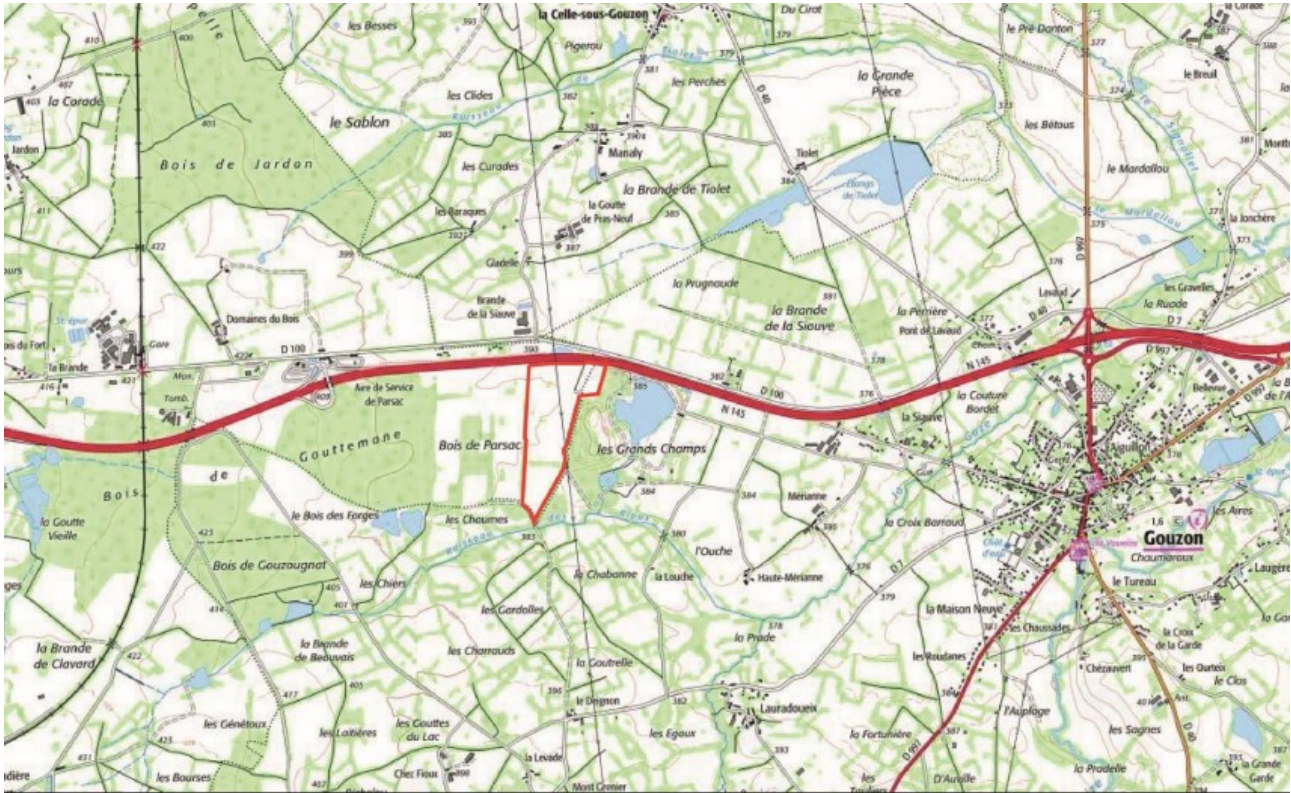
la Celle-sous-Gouzon
Du Cirot
la Corade
410
400
les Besses
Pigerou
379
le Pré Danton
377
la Corade
403
la Grande Pièce
les Clides
les Perches
le Breuil
Jardon
le Sablon
Manaly
les Bétous
Bois de Jardan
les Curades
Tiolet
le Mardallou
la Brande de Tiolet
Etang de Tiolet
les Baraques
la Goutte de Pras-Neuf
la Jonchère
422
Gladelle
397
398
les Gravelles
la Prugnaude
la Ruade
Brande de la Siauve
la Brande de la Siauve
la Perrière
Domaines du Bois
Pont de Lavaud
D 7
Bois du Fort
D 100
390
D 100
Gare
la Brande
421
385
382
N 145
Bellevue
416
Aire de Service de Parsac
la Siauve
la Couture Bordet
Gouttemane
N 145
Bois de Parsac
les Grands Champs
Bois
de
384
Mérianne
la Goutte Vieille
les Chaumes
383
la Croix Barraud
les Aires
le Bois des Forges
Gouzon
Chaumaroux
423
l'Ouche
Bois de Gouzaugnat
la Chabanne
la Louche
Haute-Mérianne
le Tureau
les Chiers
D 7
Laugère
379
les Gardolles
la Maison Neuve
les Chaussades
la Brande de Beauvais
la Prade
la Croix de la Garde
la Brande de Clavard
les Charrauds
la Goutrelle
les Roudanes
Chézauvert
les Ourteix
le Clos
422
477
405
le Drignon
l'Auplage
les Génétoux
les Laitières
les Gouttes du Lac
Lauradoueix
les Egaux
la Fortunière
les Sagnes
D 997
la Levade
393
D'Aurille
la Pradelle
la Grande Garde
les Bourses
Chez Fioux
Mont Crenier